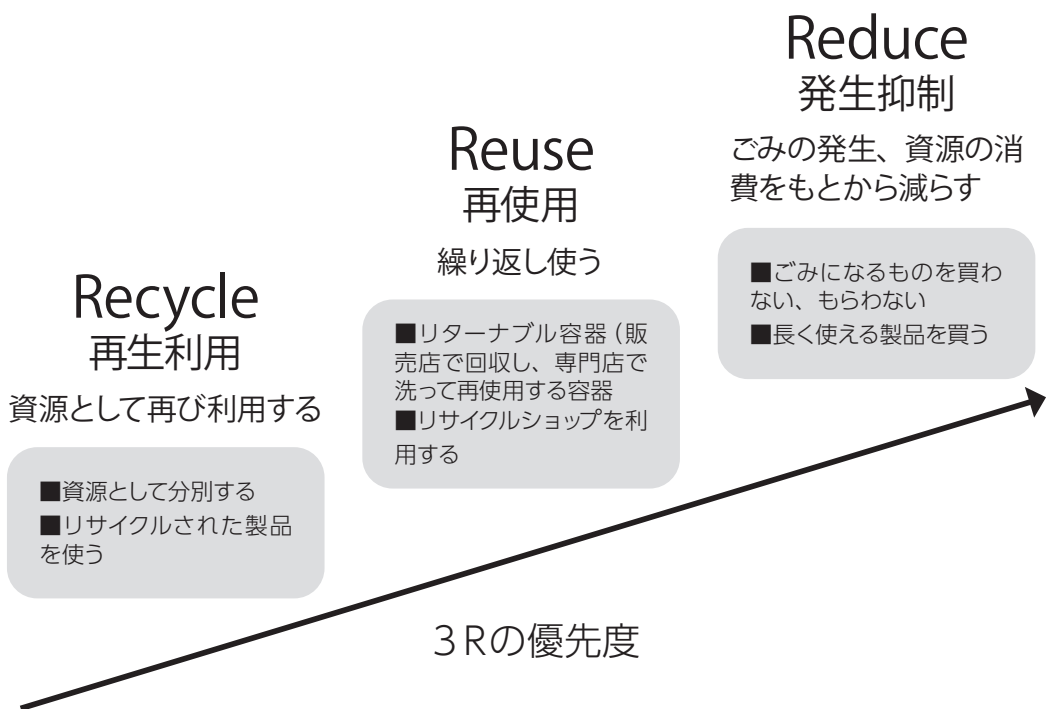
Reduce
発生抑制

ごみの発生、資源の消費をもとから減らす

■ごみになるものを買わない、もらわない
■長く使える製品を買う

Reuse
再使用

繰り返し使う

■リターナブル容器（販売店で回収し、専門店で洗って再使用する容器
■リサイクルショップを利用する

Recycle
再生利用

資源として再び利用する

■資源として分別する
■リサイクルされた製品を使う

3Rの優先度